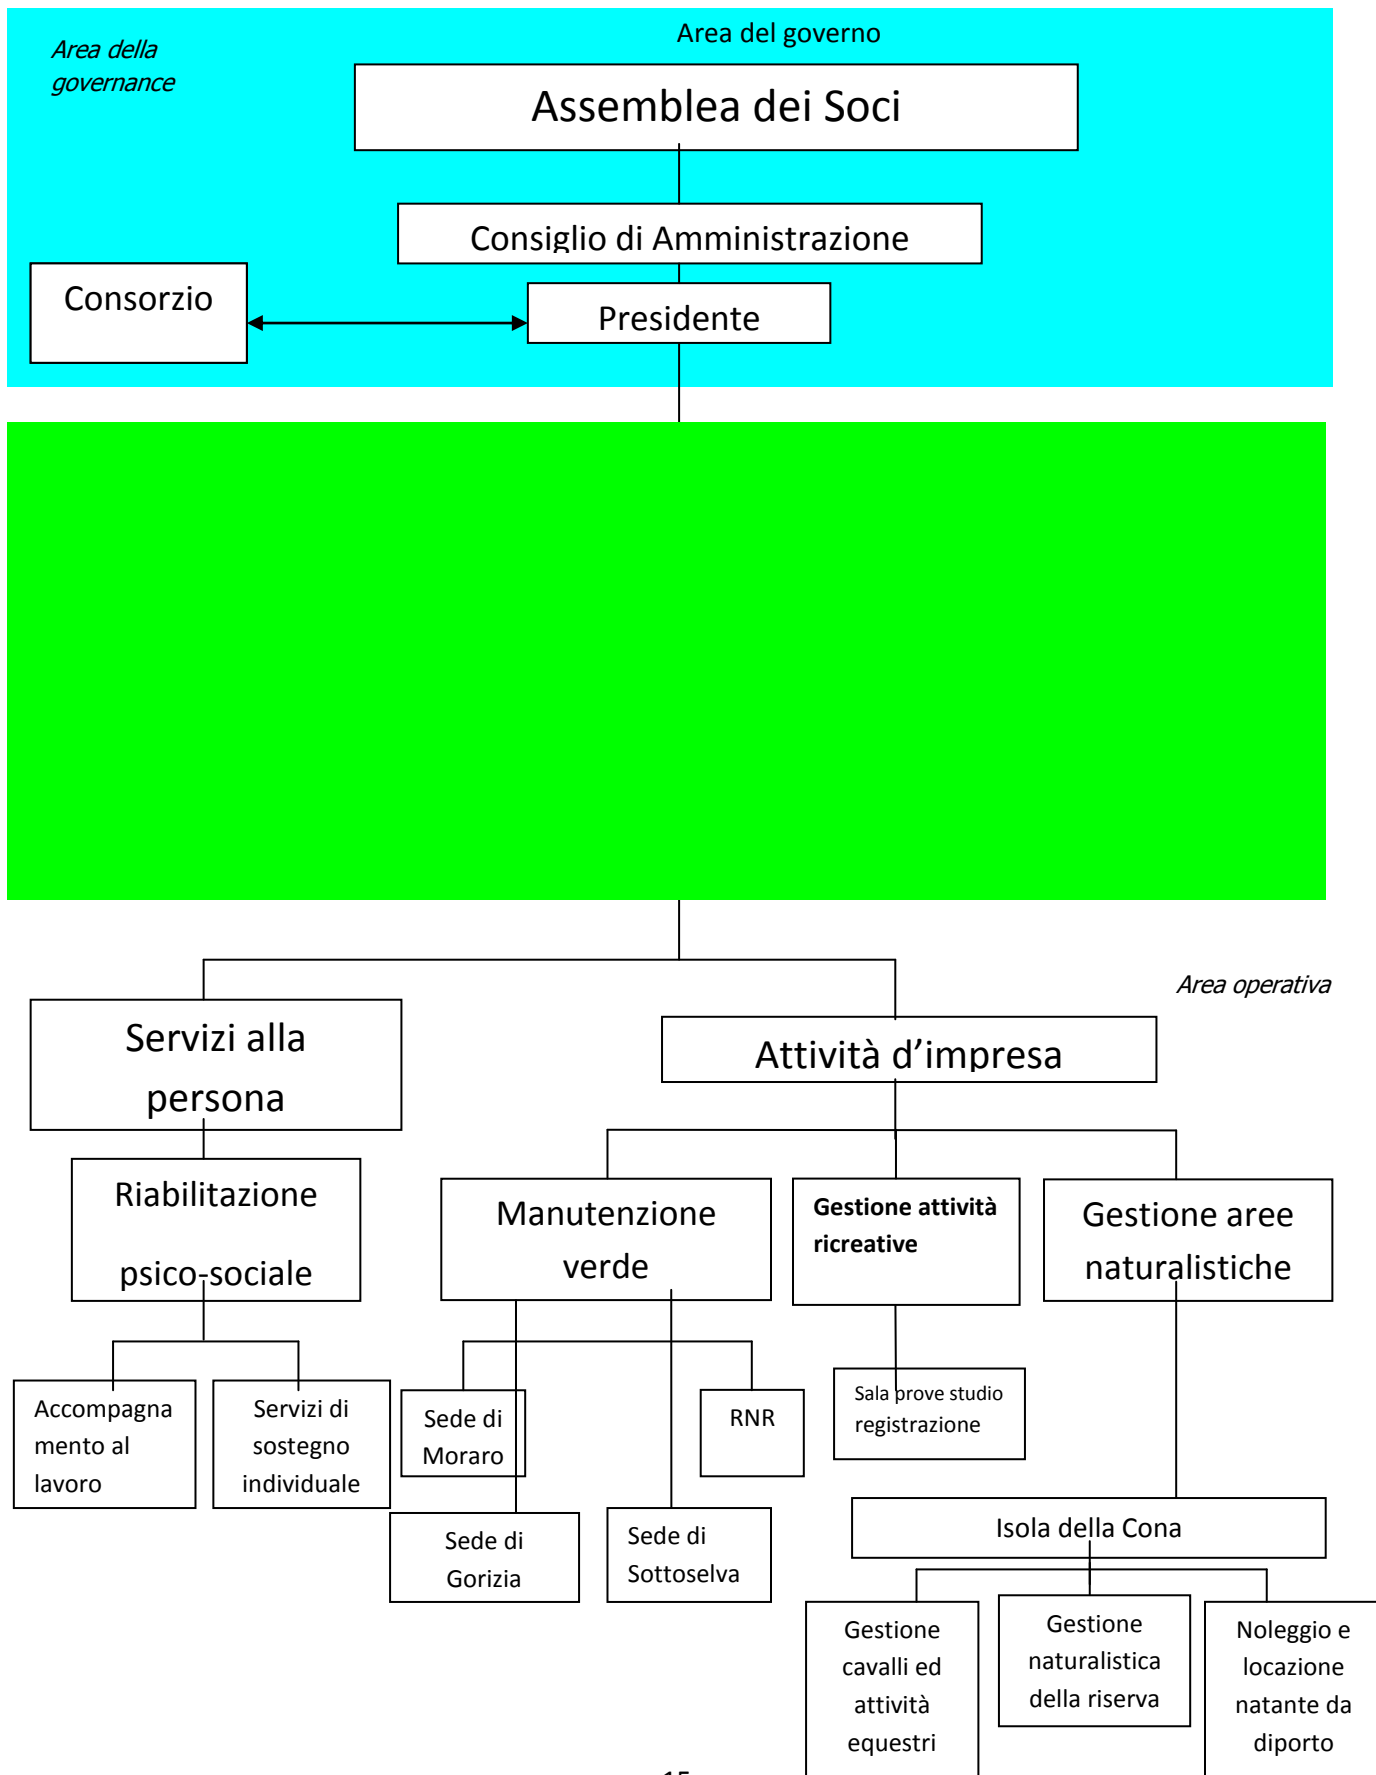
Area della governance

Area del governo

Assemblea dei Soci

Consiglio di Amministrazione

Consorzio

Presidente

Area operativa

Servizi alla persona

Attività d'impresa

Riabilitazione psico-sociale

Manutenzione verde

**Gestione attività ricreative**

Gestione aree naturalistiche

Accompagnamento al lavoro

Servizi di sostegno individuale

Sede di Moraro

RNR

Sala prove studio registrazione

Sede di Gorizia

Sede di Sottoselva

Isola della Cona

Gestione cavalli ed attività equestri

Gestione naturalistica della riserva

Noleggio e locazione natante da diporto

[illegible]